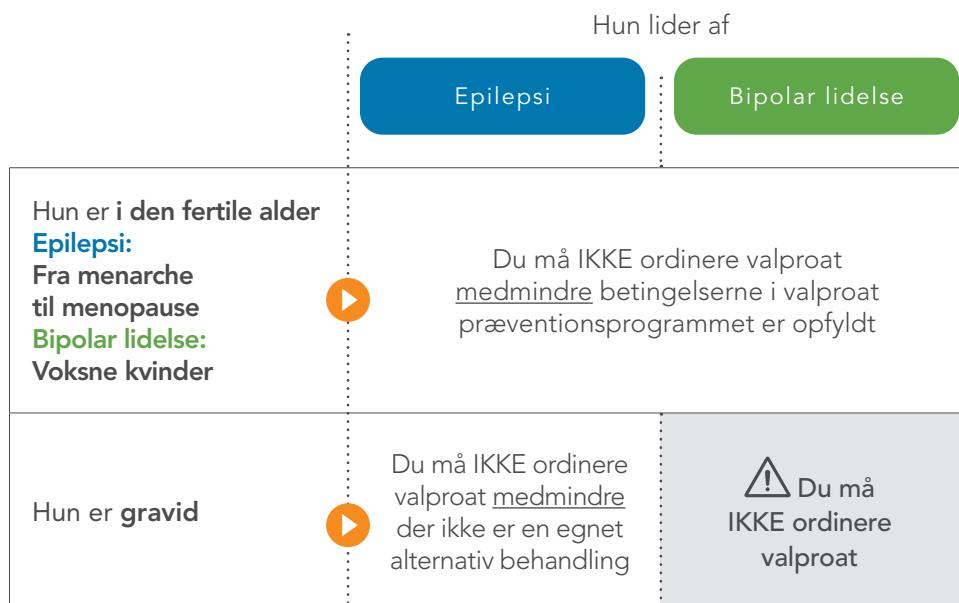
Hun lider af

Epilepsi

Bipolar lidelse

Hun er i den fertile alder
Epilepsi:
Fra menarche til menopause
Bipolar lidelse:
Voksne kvinder

Du må IKKE ordinere valproat medmindre betingelserne i valproat præventionsprogrammet er opfyldt

Hun er gravid

Du må IKKE ordinere valproat medmindre der ikke er en egnet alternativ behandling

Du må IKKE ordinere valproat